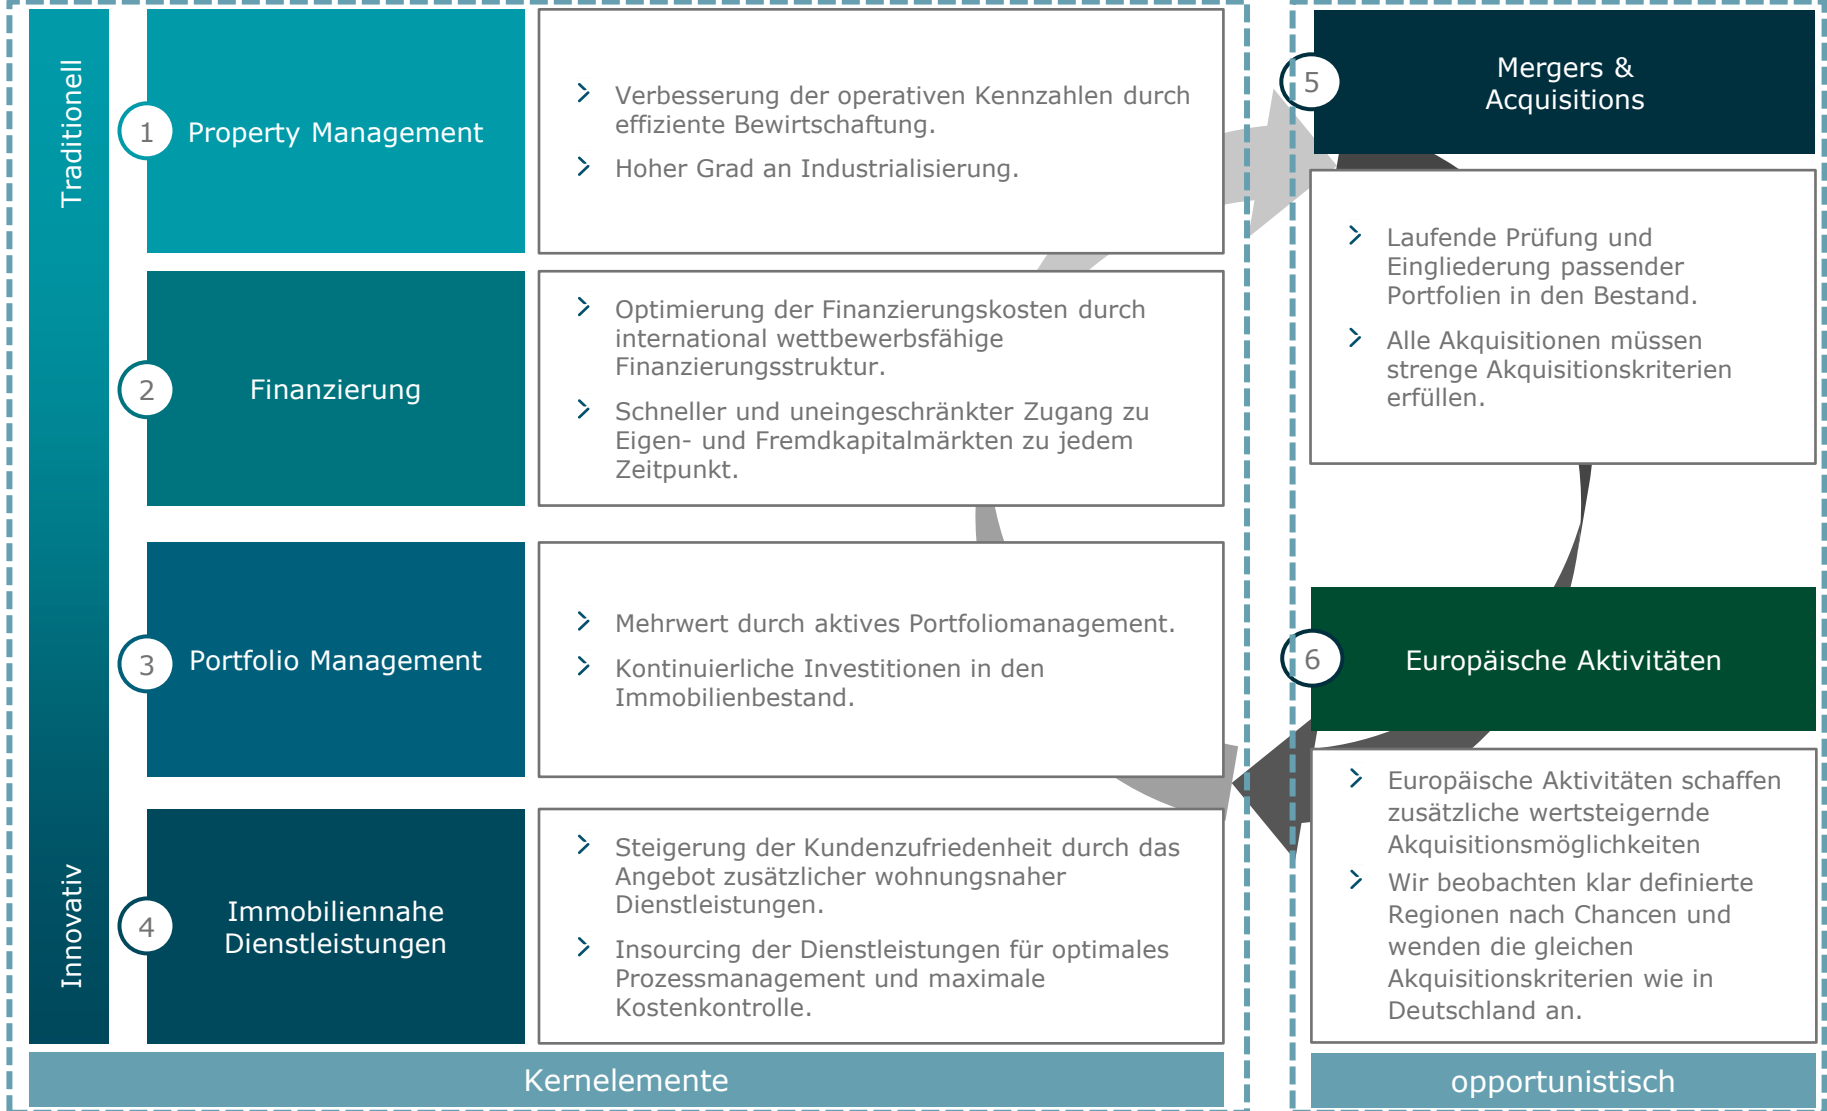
Traditionell

1 Property Management

Verbesserung der operativen Kennzahlen durch effiziente Bewirtschaftung.

Hoher Grad an Industrialisierung.

2 Finanzierung

Optimierung der Finanzierungskosten durch international wettbewerbsfähige Finanzierungsstruktur.

Schneller und uneingeschränkter Zugang zu Eigen- und Fremdkapitalmärkten zu jedem Zeitpunkt.

3 Portfolio Management

Mehrwert durch aktives Portfoliomanagement.

Kontinuierliche Investitionen in den Immobilienbestand.

4 Immobiliennahe Dienstleistungen

Steigerung der Kundenzufriedenheit durch das Angebot zusätzlicher wohnungsnaher Dienstleistungen.

Insourcing der Dienstleistungen für optimales Prozessmanagement und maximale Kostenkontrolle.

Innovativ

Kernelemente

5 Mergers & Acquisitions

Laufende Prüfung und Eingliederung passender Portfolien in den Bestand.

Alle Akquisitionen müssen strenge Akquisitionskriterien erfüllen.

6 Europäische Aktivitäten

Europäische Aktivitäten schaffen zusätzliche wertsteigernde Akquisitionsmöglichkeiten

Wir beobachten klar definierte Regionen nach Chancen und wenden die gleichen Akquisitionskriterien wie in Deutschland an.

opportunistisch